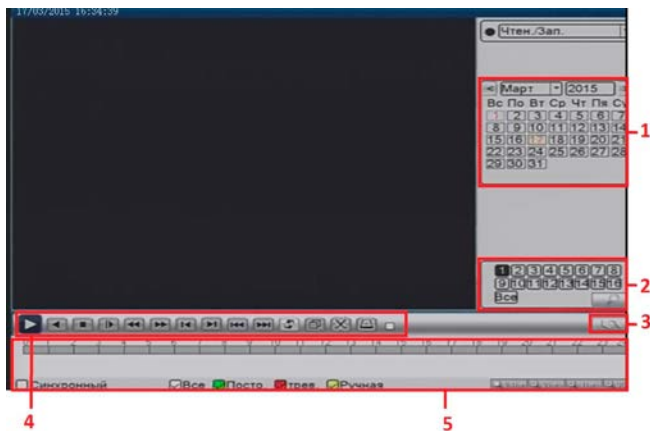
17/03/2015 16:34:39

Чтен./Зап.

Март 2015

| Вс | По | Вт | Ср | Чт | Пя | Су |
|---|---|---|---|---|---|---|
| 1 | 2 | 3 | 4 | 5 | 6 | 7 |
| 8 | 9 | 10 | 11 | 12 | 13 | 14 |
| 15 | 16 | 17 | 18 | 19 | 20 | 21 |
| 22 | 23 | 24 | 25 | 26 | 27 | 28 |
| 29 | 30 | 31 | | | | |

1

1 2 3 4 5 6 7 8
9 10 11 12 13 14 15 16
Все

2

3

Синхронный

Все Посто Трев Ручная

4

5